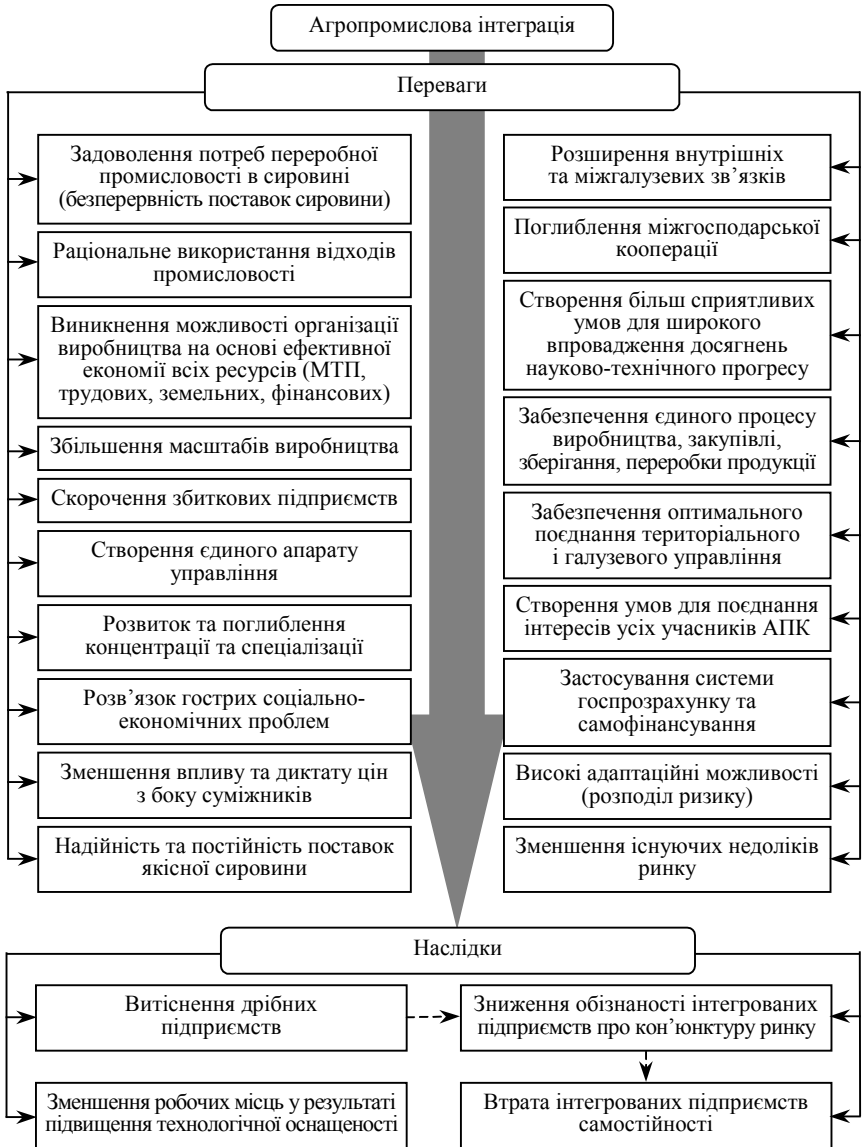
Агропромислова інтеграція

Переваги

Задоволення потреб переробної промисловості в сировині (безперервність поставок сировини)

Раціональне використання відходів промисловості

Виникнення можливості організації виробництва на основі ефективної економії всіх ресурсів (МТП, трудових, земельних, фінансових)

Збільшення масштабів виробництва

Скорочення збиткових підприємств

Створення єдиного апарату управління

Розвиток та поглиблення концентрації та спеціалізації

Розв'язок гострих соціально-економічних проблем

Зменшення впливу та диктату цін з боку суміжників

Надійність та постійність поставок якісної сировини

Розширення внутрішніх та міжгалузевих зв'язків

Поглиблення міжгосподарської кооперації

Створення більш сприятливих умов для широкого впровадження досягнень науково-технічного прогресу

Забезпечення єдиного процесу виробництва, закупівлі, зберігання, переробки продукції

Забезпечення оптимального поєднання територіального і галузевого управління

Створення умов для поєднання інтересів усіх учасників АПК

Застосування системи госпрозрахунку та самофінансування

Високі адаптаційні можливості (розподіл ризику)

Зменшення існуючих недоліків ринку

Наслідки

Витіснення дрібних підприємств

Зниження обізнаності інтегрованих підприємств про кон'юнктуру ринку

Зменшення робочих місць у результаті підвищення технологічної оснащеності

Втрата інтегрованих підприємств самостійності